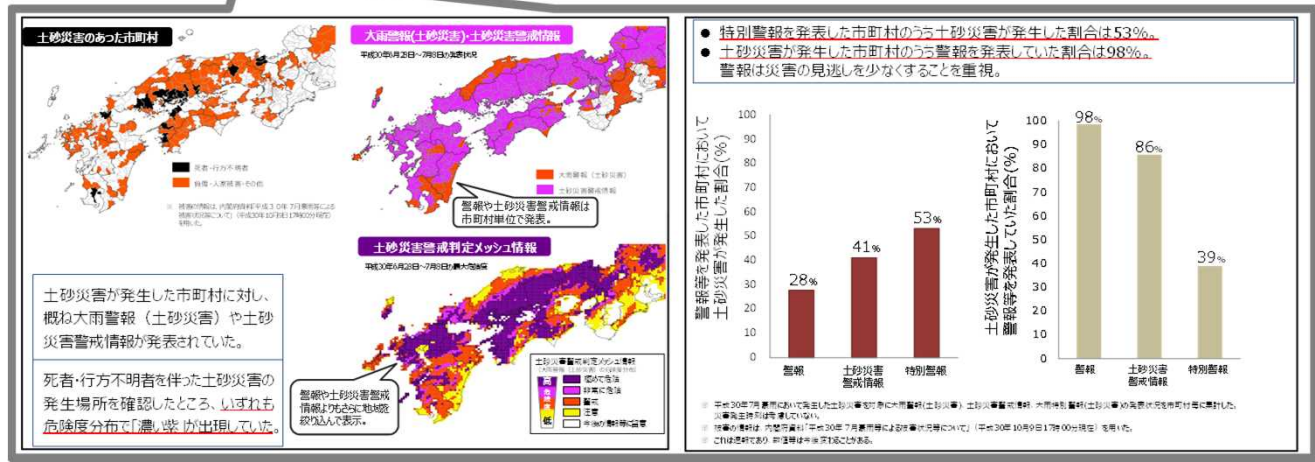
土砂災害のあった市町村

死者・行方不明者

負傷・人家被害・その他

※ 被害の情報は、内閣府資料「平成30年7月豪雨による被害状況等について」（平成30年10月9日17時00分現在）を利用した。

大雨警報（土砂災害）・土砂災害警戒情報

平成30年6月28日～7月8日の発表状況

大雨警報（土砂災害）

土砂災害警戒情報

警報や土砂災害警戒情報は市町村単位で発表。

土砂災害警戒判定メッシュ情報

平成30年6月28日～7月8日の最大危険度

土砂災害警戒判定メッシュ情報

極めて危険

非常に危険

警戒

注意

今後の情報等に留意

高

低

警報や土砂災害警戒情報よりもさらに地域を絞り込んで表示。

土砂災害が発生した市町村に対し、概ね大雨警報（土砂災害）や土砂災害警戒情報が発表されていた。

死者・行方不明者を伴った土砂災害の発生場所を確認したところ、いずれも危険度分布で「濃い紫」が出現していた。

● 特別警報を発表した市町村のうち土砂災害が発生した割合は53%。
● 土砂災害が発生した市町村のうち警報を発表していた割合は98%。
警報は災害の見逃しを少なくすることを重視。

警報等を発表した市町村において土砂災害が発生した割合(%)

| | 割合 |
|---|---|
| 警報 | 28% |
| 土砂災害警戒情報 | 41% |
| 特別警報 | 53% |

土砂災害が発生した市町村において警報等を発表していた割合(%)

| | 割合 |
|---|---|
| 警報 | 98% |
| 土砂災害警戒情報 | 86% |
| 特別警報 | 39% |

100 90 80 70 60 50 40 30 20 10 0

※ 平成30年7月豪雨において発生した土砂災害を対象に大雨警報（土砂災害）、土砂災害警戒情報、大雨特別警報（土砂災害）の発表状況を市町村毎に集計した。災害発生時刻は考慮していない。
※ 被害の情報は、内閣府資料「平成30年7月豪雨による被害状況等について」（平成30年10月9日17時00分現在）を用いた。
※ これは速報であり、数値等は今後変わることがある。